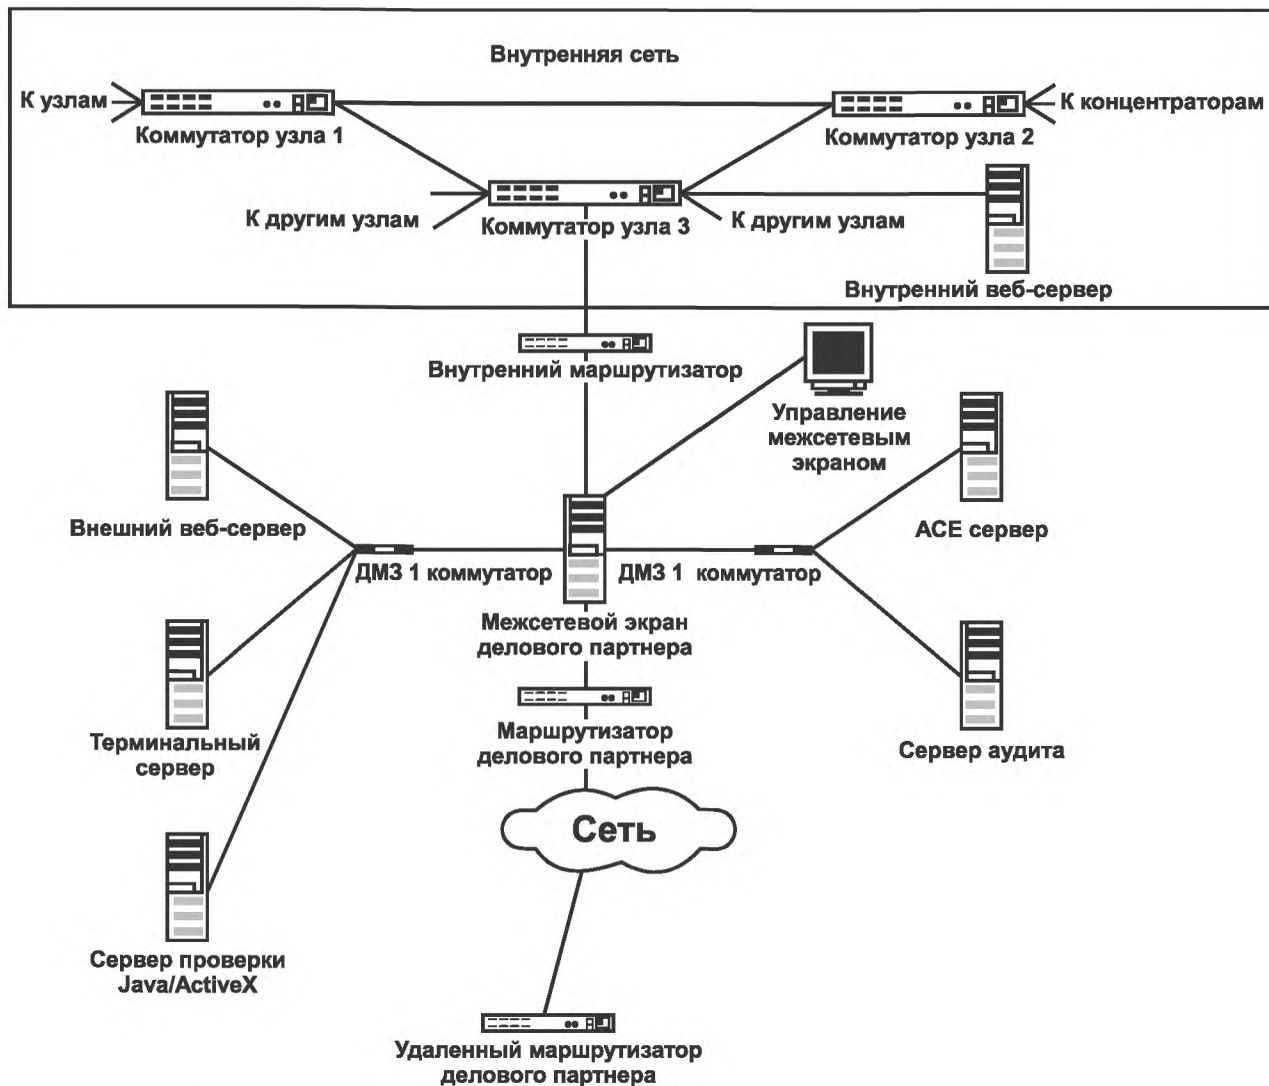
Внутренняя сеть

К узлам

Коммутатор узла 1

К концентраторам

Коммутатор узла 2

К другим узлам

Коммутатор узла 3

К другим узлам

Внутренний веб-сервер

Внутренний маршрутизатор

Управление межсетевым экраном

Внешний веб-сервер

ДМЗ 1 коммутатор

ДМЗ 1 коммутатор

АСЕ сервер

Межсетевой экран делового партнера

Терминальный сервер

Маршрутизатор делового партнера

Сервер аудита

Сеть

Сервер проверки Java/ActiveX

Удаленный маршрутизатор делового партнера